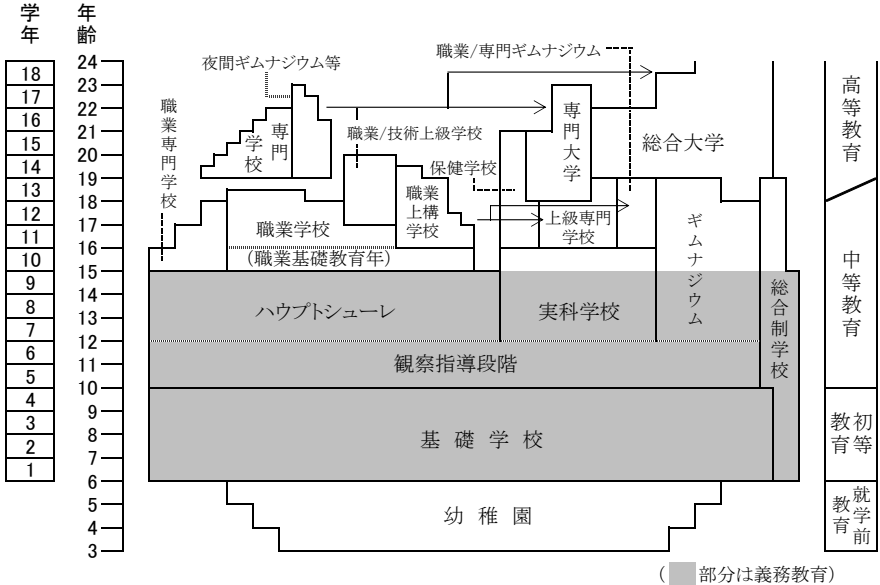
学年

年齢

18
17
16
15
14
13
12
11
10
9
8
7
6
5
4
3
2
1

24
23
22
21
20
19
18
17
16
15
14
13
12
11
10
9
8
7
6
5
4
3

夜間ギムナジウム等

職業/専門ギムナジウム

職業専門学校

学校

専門

職業/技術上級学校

専門大学

総合大学

保健学校

職業上構学校

上級専門学校

職業学校

（職業基礎教育年）

ギムナジウム

ハウプトシューレ

実科学校

総合制学校

観察指導段階

基礎学校

幼稚園

高等教育

中等教育

初等教育

就学前教育

（　部分は義務教育）